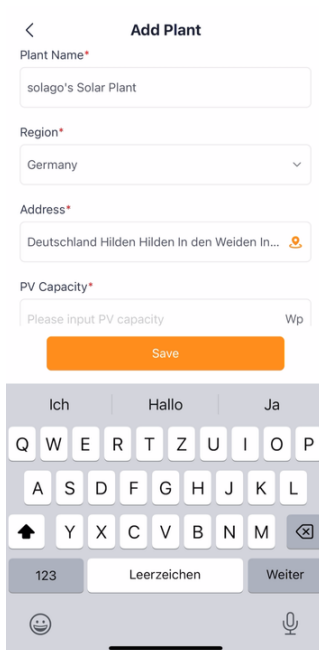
<
Add Plant

Plant Name*
solago's Solar Plant

Region*
Germany

Address*
Deutschland Hilden Hilden In den Weiden In...

PV Capacity*
Please input PV capacity
Wp

Save

Ich
Hallo
Ja

Q W E R T Z U I O P
A S D F G H J K L
Y X C V B N M

123
Leerzeichen
Weiter